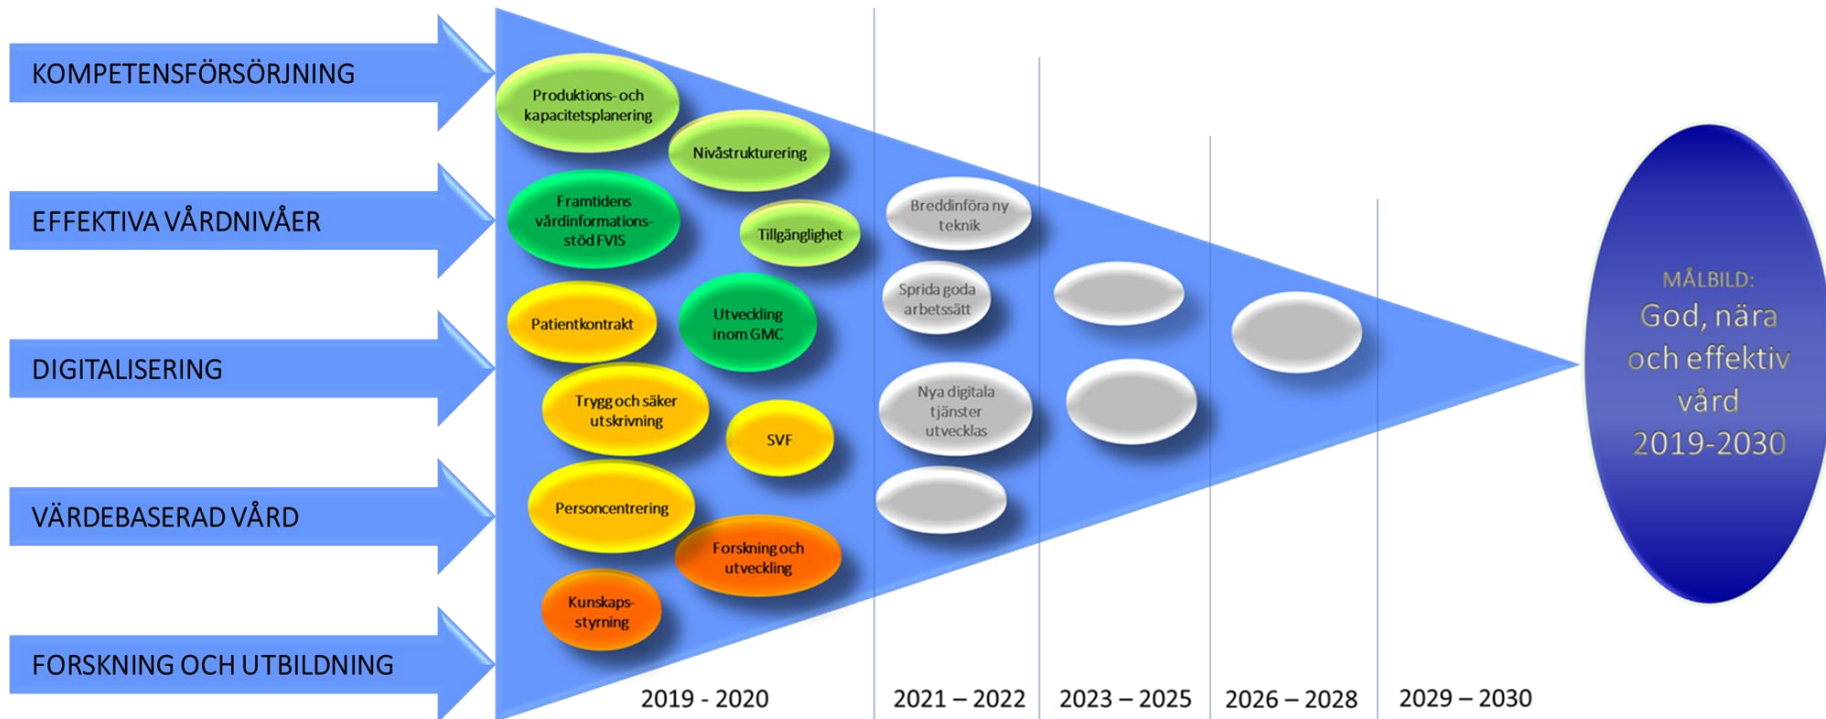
KOMPETENSFÖRSÖRJNING

EFFEKTIVA VÅRDNIVÅER

DIGITALISERING

VÄRDEBASERAD VÅRD

FORSKNING OCH UTBILDNING

Produktions- och kapacitetsplanering

Nivåstrukturering

Framtidens vårdinformationsstöd FVIS

Tillgänglighet

Patientkontrakt

Utveckling inom GMC

Trygg och säker utskrivning

SVF

Personcentrering

Forskning och utveckling

Kunskapsstyrning

Breddinföra ny teknik

Sprida goda arbetssätt

Nya digitala tjänster utvecklas

MÅLBILD:
God, nära och effektiv vård 2019-2030

2019 - 2020

2021 – 2022

2023 – 2025

2026 – 2028

2029 – 2030